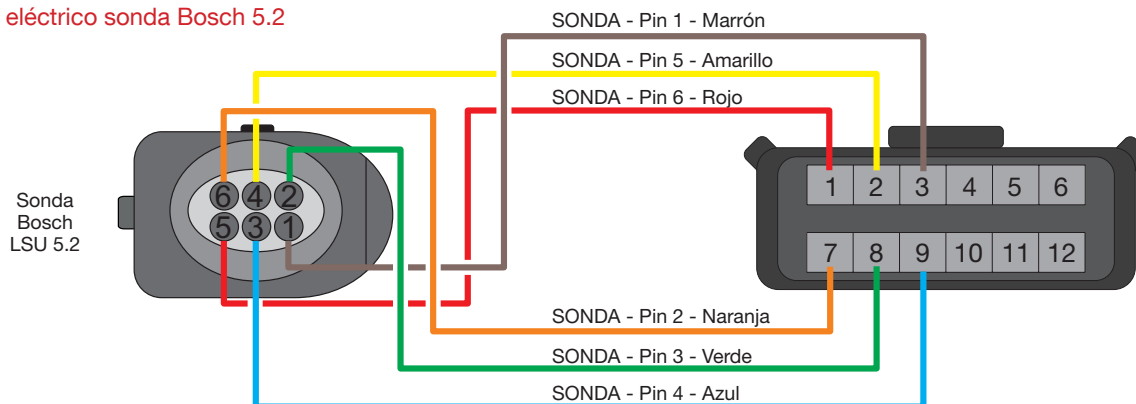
eléctrico sonda Bosch 5.2

SONDA - Pin 1 - Marrón
SONDA - Pin 5 - Amarillo
SONDA - Pin 6 - Rojo

Sonda
Bosch
LSU 5.2

6 4 2
5 3 1

| 1 | 2 | 3 | 4 | 5 | 6 |
|---|---|---|---|---|---|
| 7 | 8 | 9 | 10 | 11 | 12 |

SONDA - Pin 2 - Naranja
SONDA - Pin 3 - Verde
SONDA - Pin 4 - Azul